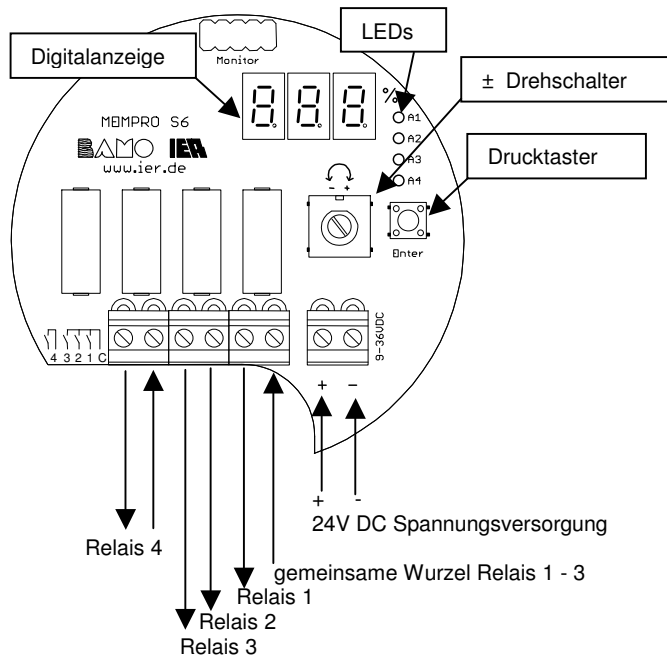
Monitor

LEDs

Digitalanzeige

± Drehschalter

MEMPRO S6

%

A1

A2

A3

A4

BAMO IER

www.ier.de

Drucktaster

- +

Enter

4 3 2 1 C

9-36VDC

+ -

+ -

24V DC Spannungsversorgung

Relais 4

gemeinsame Wurzel Relais 1 - 3

Relais 1

Relais 2

Relais 3